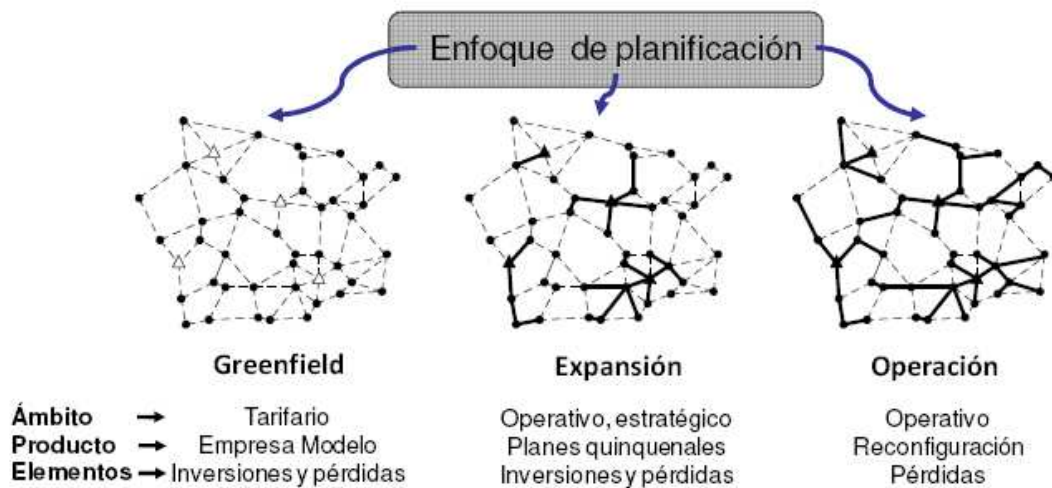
Enfoque de planificación

Greenfield

Expansión

Operación

| | Greenfield | Expansión | Operación |
|---|---|---|---|
| Ámbito → | Tarifario | Operativo, estratégico | Operativo |
| Producto → | Empresa Modelo | Planes quinquenales | Reconfiguración |
| Elementos → | Inversiones y pérdidas | Inversiones y pérdidas | Pérdidas |